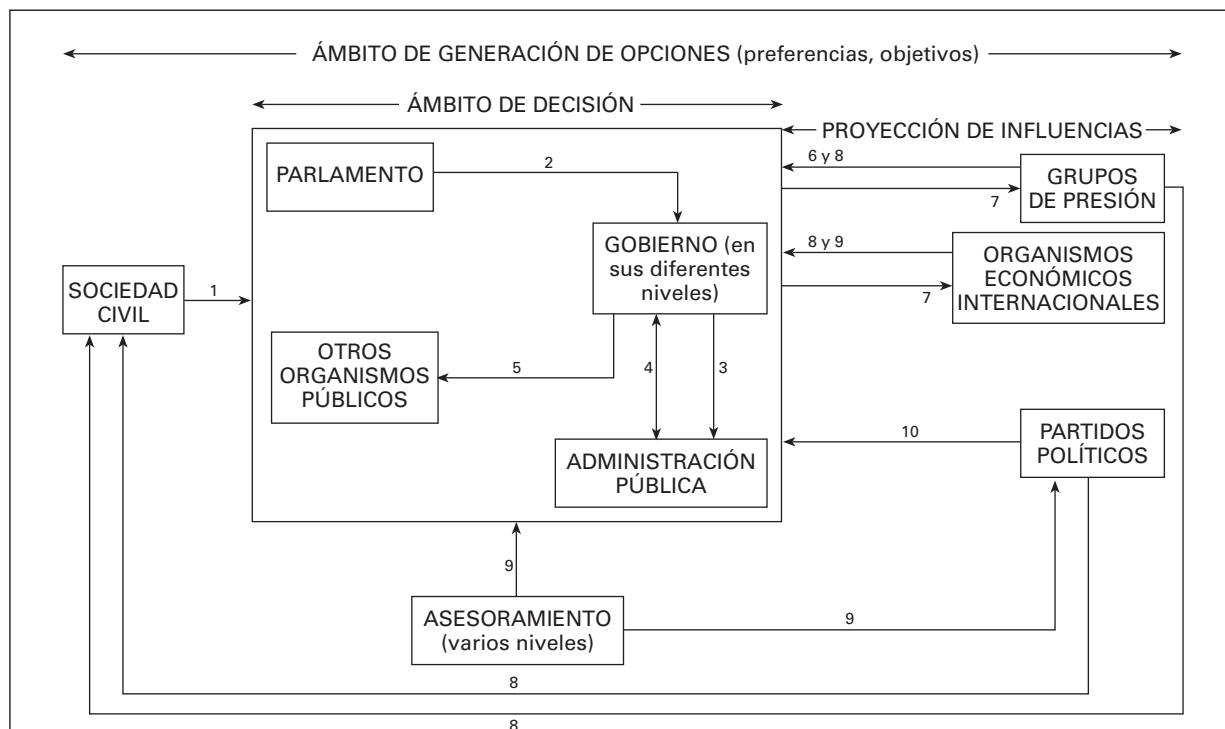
ÁMBITO DE GENERACIÓN DE OPCIONES (preferencias, objetivos)

ÁMBITO DE DECISIÓN

PROYECCIÓN DE INFLUENCIAS

PARLAMENTO

2

GOBIERNO (en sus diferentes niveles)

SOCIEDAD CIVIL

1

OTROS ORGANISMOS PÚBLICOS

5

4

3

ADMINISTRACIÓN PÚBLICA

6 y 8

7

GRUPOS DE PRESIÓN

8 y 9

7

ORGANISMOS ECONÓMICOS INTERNACIONALES

10

PARTIDOS POLÍTICOS

9

ASESORAMIENTO (varios niveles)

9

8

8